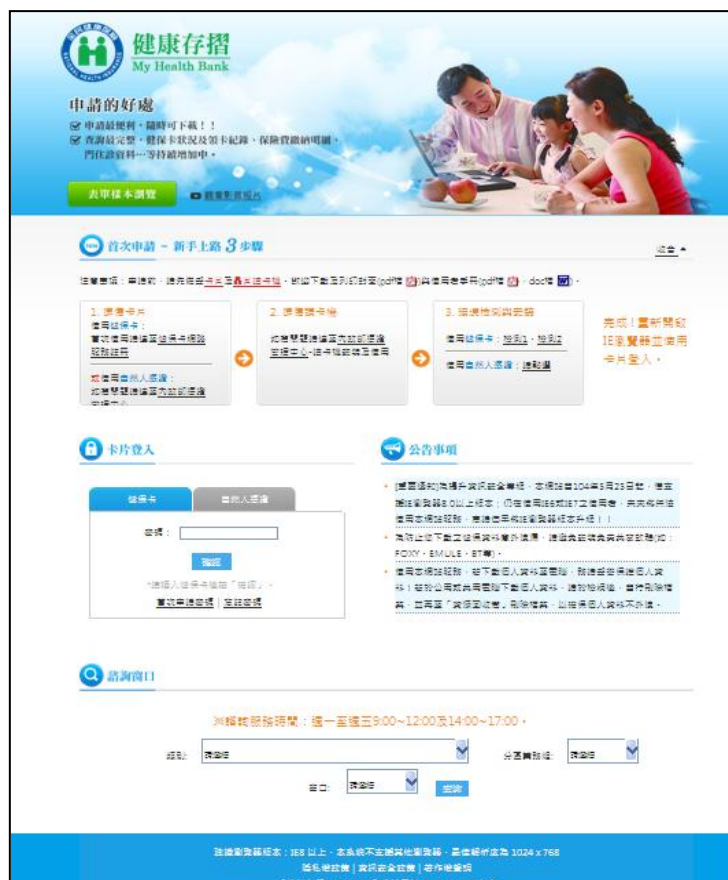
健康存摺
My Health Bank

申請的好處
申請最便利，隨時可下載！！
查詢最完整，健保卡狀況及領卡紀錄、保險費繳納明細，門住診資料…等持續增加中。

去看樣本瀏覽　觀看影音短片

首次申請 - 新手上路 3 步驟

注意事項：申請前，請先將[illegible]及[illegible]，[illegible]下載並列印說明(pdf檔)與使用者手冊(pdf檔)、doc檔。

1. 準備卡片
使用健保卡：
需於使用網路註冊健保卡網路服務註冊
或使用自然人憑證：
如需要開通請至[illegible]

2. 準備讀卡機
如需要開通請至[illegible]
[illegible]

3. 選擇卡別與登錄
使用健保卡：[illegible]
使用自然人憑證：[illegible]

完成！重新開啟IE瀏覽器並使用卡片登入。

卡片登入

健保卡　自然人憑證
密碼：
確認
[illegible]
首次申請密碼｜忘記密碼

公告事項

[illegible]
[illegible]
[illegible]

諮詢窗口

洽詢服務時間：週一至週五9:00~12:00及14:00~17:00。
縣市：請選擇　分區業務組：請選擇
窗口：請選擇　查詢

建議瀏覽器版本：IE8 以上，本系統不支援其他瀏覽器，最佳解析度為 1024 x 768
隱私權政策｜資訊安全政策｜著作權聲明